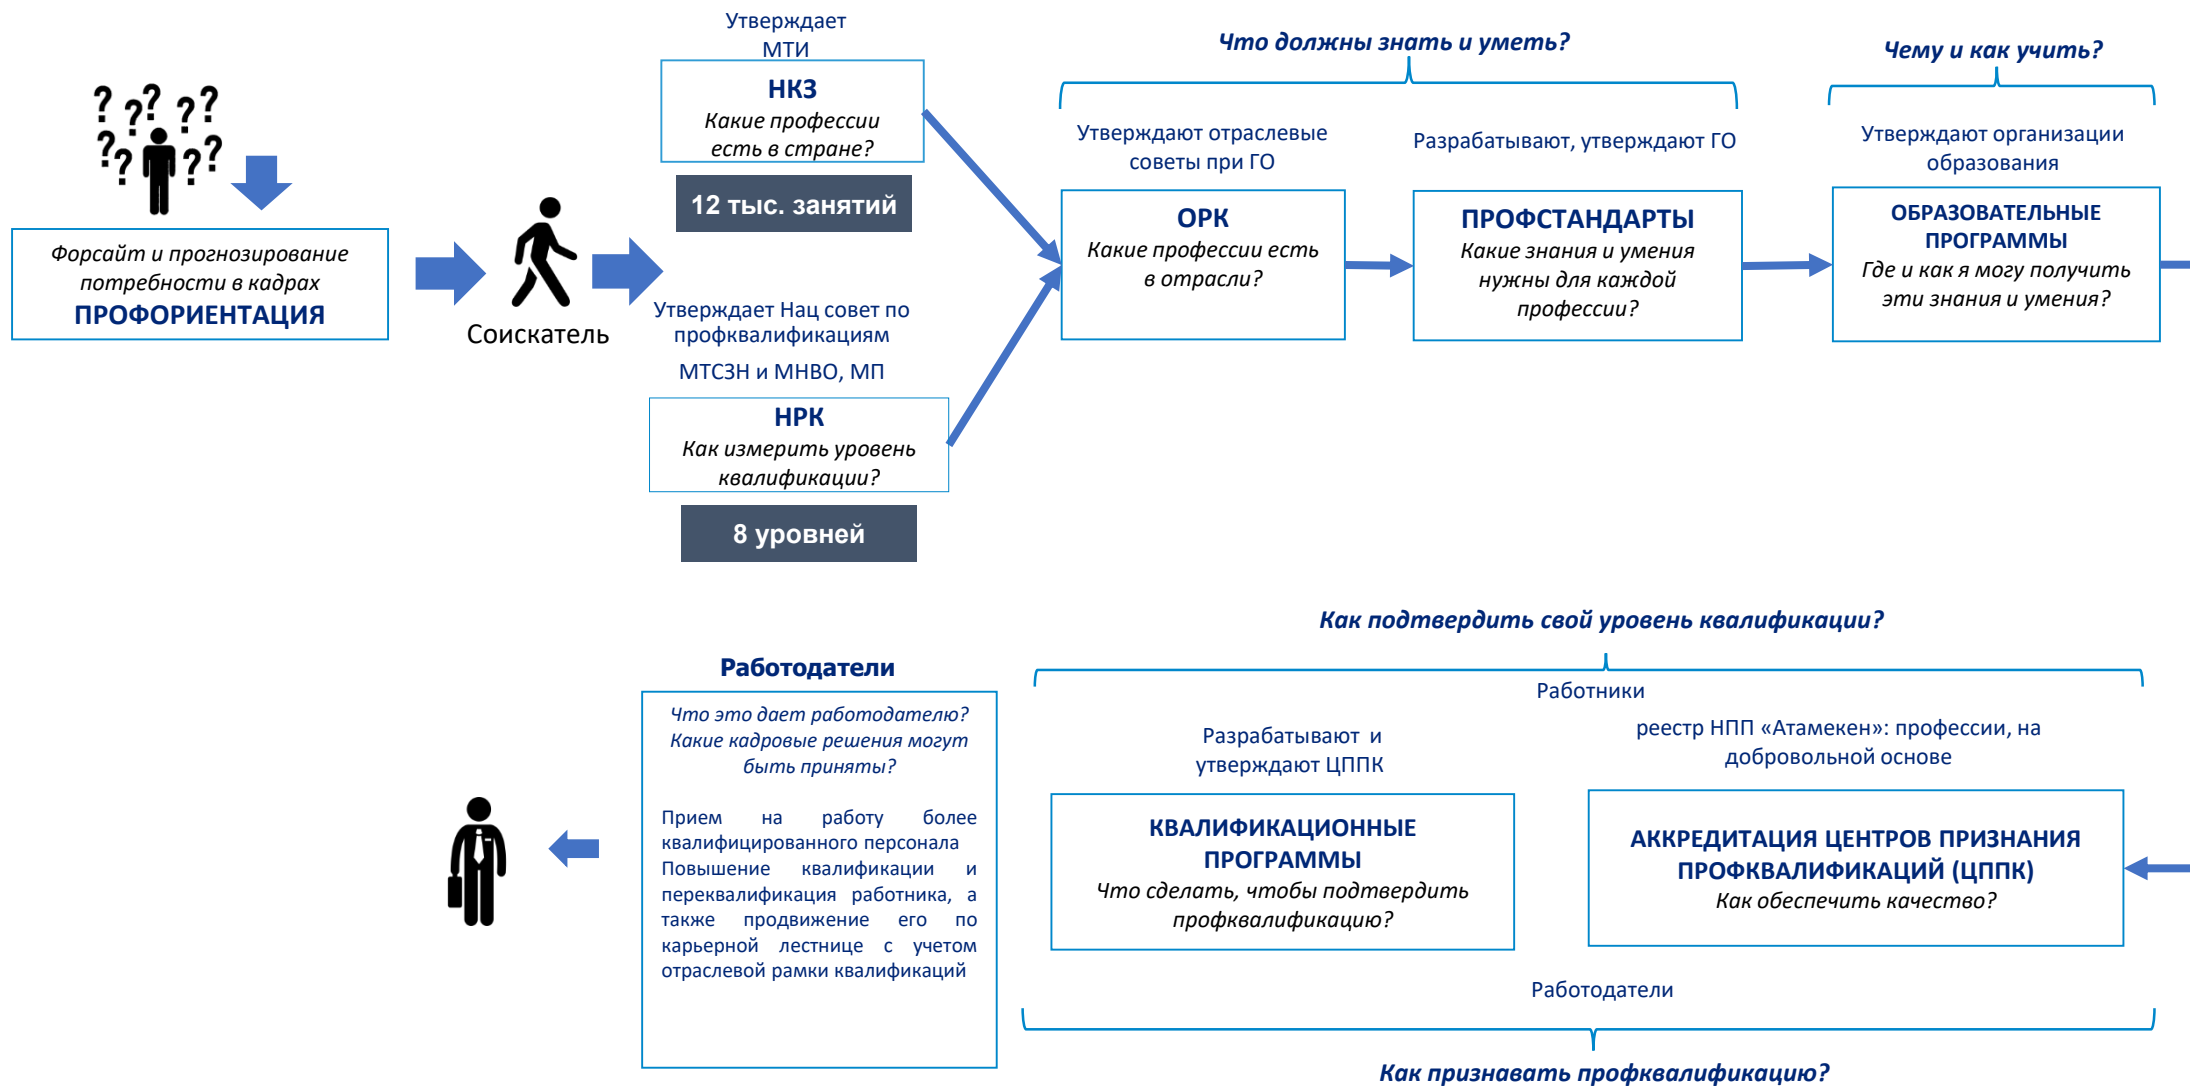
Форсайт и прогнозирование потребности в кадрах
ПРОФОРИЕНТАЦИЯ

Соискатель

Утверждает МТИ
НКЗ
Какие профессии есть в стране?
12 тыс. занятий

Утверждает Нац совет по профквалификациям МТСЗН и МНВО, МП
НРК
Как измерить уровень квалификации?
8 уровней

Что должны знать и уметь?

Утверждают отраслевые советы при ГО
ОРК
Какие профессии есть в отрасли?

Разрабатывают, утверждают ГО
ПРОФСТАНДАРТЫ
Какие знания и умения нужны для каждой профессии?

Чему и как учить?

Утверждают организации образования
ОБРАЗОВАТЕЛЬНЫЕ ПРОГРАММЫ
Где и как я могу получить эти знания и умения?

Как подтвердить свой уровень квалификации?

Работники

Разрабатывают и утверждают ЦППК
КВАЛИФИКАЦИОННЫЕ ПРОГРАММЫ
Что сделать, чтобы подтвердить профквалификацию?

реестр НПП «Атамекен»: профессии, на добровольной основе
АККРЕДИТАЦИЯ ЦЕНТРОВ ПРИЗНАНИЯ ПРОФКВАЛИФИКАЦИЙ (ЦППК)
Как обеспечить качество?

Работодатели

Как признавать профквалификацию?

Работодатели
Что это дает работодателю? Какие кадровые решения могут быть приняты?

Прием на работу более квалифицированного персонала
Повышение квалификации и переквалификация работника, а также продвижение его по карьерной лестнице с учетом отраслевой рамки квалификаций